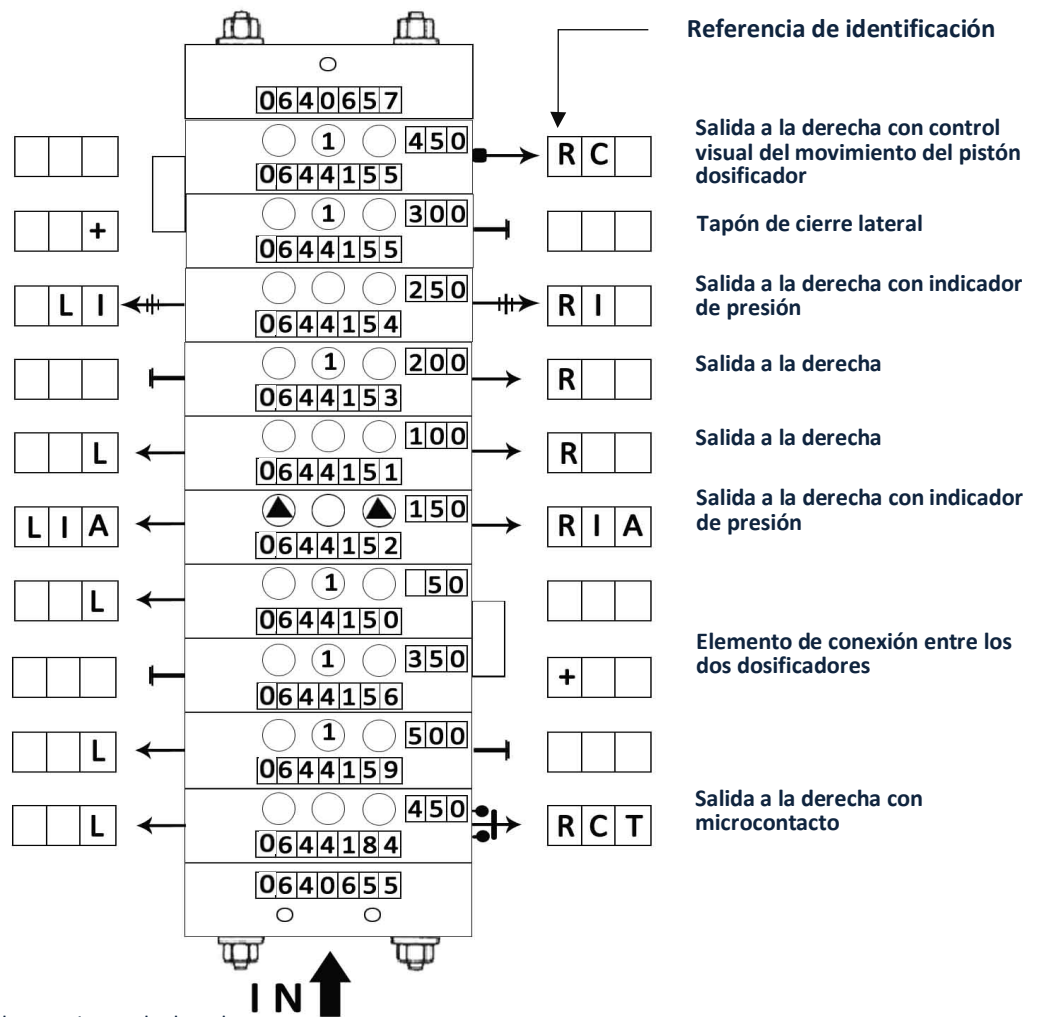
Referencia de identificación

0640657

1 450 0644155 R C Salida a la derecha con control visual del movimiento del pistón dosificador

+ 1 300 0644155 Tapón de cierre lateral

L I 250 0644154 R I Salida a la derecha con indicador de presión

1 200 0644153 R Salida a la derecha

L 100 0644151 R Salida a la derecha

L I A 150 0644152 R I A Salida a la derecha con indicador de presión

L 1 50 0644150

1 350 0644156 + Elemento de conexión entre los dos dosificadores

L 1 500 0644159

L 450 0644184 R C T Salida a la derecha con microcontacto

0640655

I N